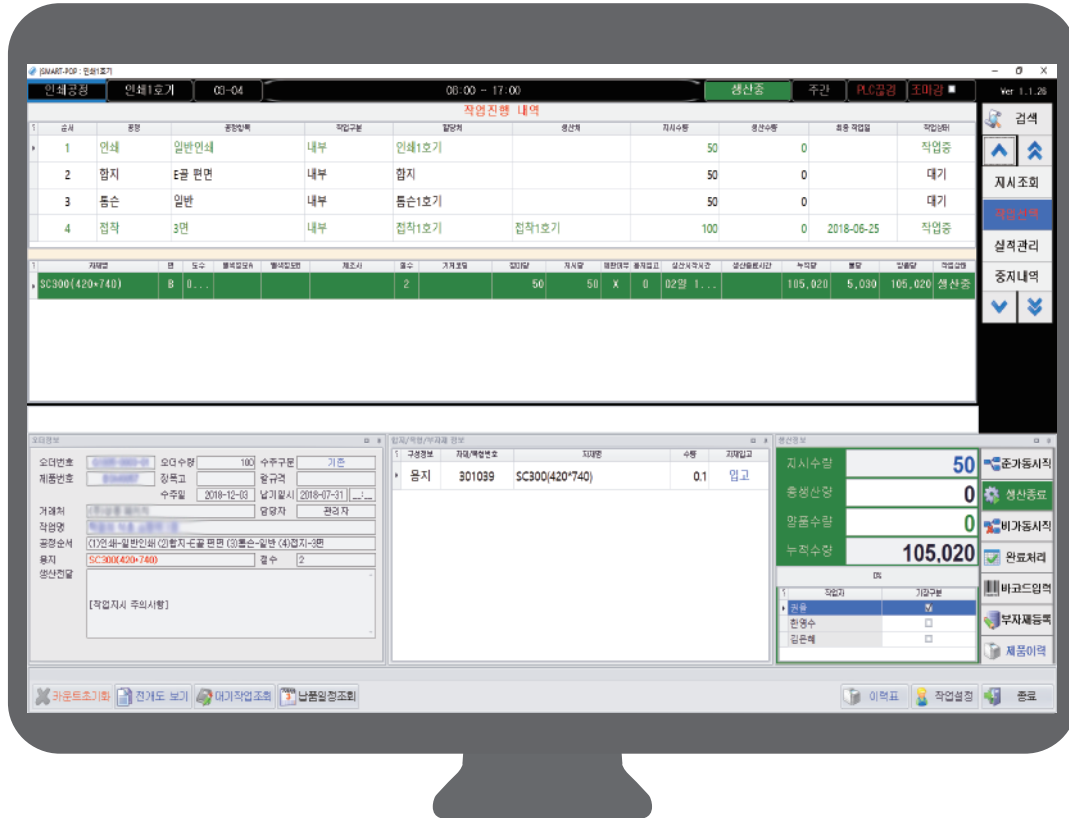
SMART-POP : 인쇄1호기

인쇄공정 | 인쇄1호기 | 03-04 | 08:00 ~ 17:00 | 생산중 | 주간 | PLC끊김 | 조미감 ■ | Ver 1.1.26

작업진행 내역

| 순서 | 공정 | 공정항목 | 작업구분 | 할당처 | 생산처 | 지시수량 | 생산수량 | 최종 작업일 | 작업상태 |
|---|---|---|---|---|---|---|---|---|---|
| 1 | 인쇄 | 일반인쇄 | 내부 | 인쇄1호기 | | 50 | 0 | | 작업중 |
| 2 | 합지 | E골 편면 | 내부 | 합지 | | 50 | 0 | | 대기 |
| 3 | 톰슨 | 일반 | 내부 | 톰슨1호기 | | 50 | 0 | | 대기 |
| 4 | 접착 | 3면 | 내부 | 접착1호기 | 접착1호기 | 100 | 0 | 2018-06-25 | 작업중 |

| 자재명 | 면 | 도수 | | | 제조사 | 절수 | | 정미량 | 지시량 | | | 생산시작시간 | 생산종료시간 | 누적량 | 불량 | 양품량 | 작업상태 |
|---|---|---|---|---|---|---|---|---|---|---|---|---|---|---|---|---|---|
| SC300(420*740) | B | 0... | | | | 2 | | 50 | 50 | X | 0 | 02월 1... | | 105,020 | 5,030 | 105,020 | 생산중 |

검색
지시조회
작업순서
실적관리
중지내역

오더정보
오더번호 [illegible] 오더수량 100 수주구분 기존
제품번호 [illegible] 정목고 할규격
수주일 2018-12-03 납기일시 2018-07-31
거래처 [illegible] 담당자 관리자
작업명 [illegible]
공정순서 (1)인쇄-일반인쇄 (2)합지-E골 편면 (3)톰슨-일반 (4)접지-3면
용지 SC300(420*740) 결수 2
생산전달
[작업지시 주의사항]

합지/학업/부자재 정보
| 구성정보 | 자재/책임번호 | 자재명 | 수량 | 자재입고 |
|---|---|---|---|---|
| 용지 | 301039 | SC300(420*740) | 0.1 | 입고 |

생산정보
지시수량 50
총생산량 0
양품수량 0
누적수량 105,020
0%
| 작업자 | 기존구분 |
|---|---|
| 권음 | ☑ |
| 한영수 | ☐ |
| 김은혜 | ☐ |

준가동시작
생산종료
비가동시작
완료처리
바코드입력
부자재등록
제품이력

카운트초기화 | 전개도 보기 | 머기작업조회 | 납품일정조회 | 이력표 | 작업설정 | 종료